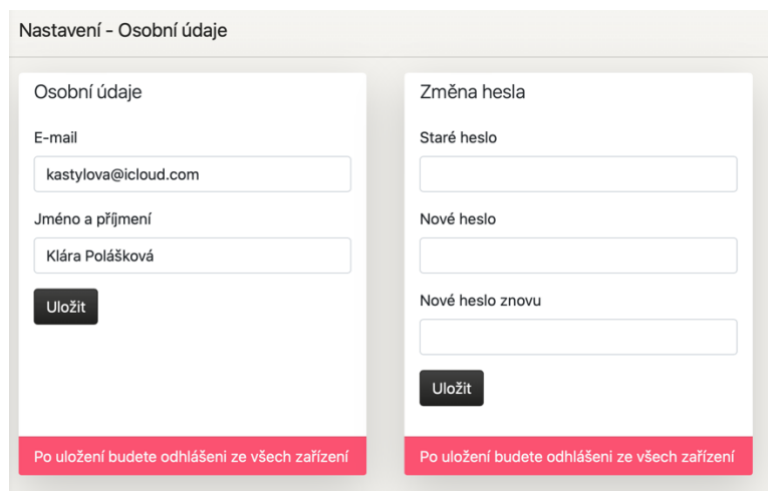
Nastavení - Osobní údaje

Osobní údaje

E-mail

kastylova@icloud.com

Jméno a příjmení

Klára Polášková

Uložit

Po uložení budete odhlášeni ze všech zařízení

Změna hesla

Staré heslo

Nové heslo

Nové heslo znovu

Uložit

Po uložení budete odhlášeni ze všech zařízení